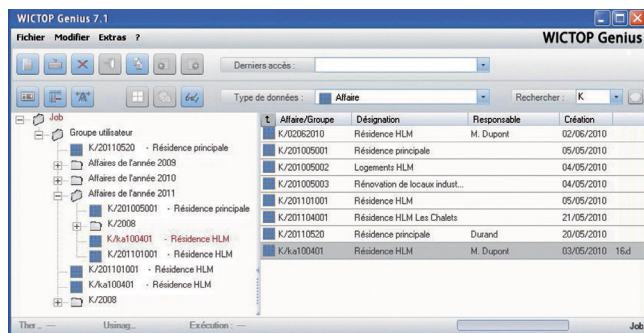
WICTOP Genius 7.1

Fichier Modifier Extras ?

WICTOP Genius

Derniers accès :

Type de données : Affaire

Rechercher : K

Job
Groupe utilisateur
K/20110520 - Résidence principale
Affaires de l'année 2009
Affaires de l'année 2010
Affaires de l'année 2011
K/201005001 - Résidence principale
K/2008
K/ka100401 - Résidence HLM
K/201101001 - Résidence HLM
K/201101001 - Résidence HLM
K/ka100401 - Résidence HLM
K/2008

| t | Affaire/Groupe | Désignation | Responsable | Création | |
|---|---|---|---|---|---|
| | K/02062010 | Résidence HLM | M. Dupont | 02/06/2010 | |
| | K/201005001 | Résidence principale | | 05/05/2010 | |
| | K/201005002 | Logements HLM | | 04/05/2010 | |
| | K/201005003 | Rénovation de locaux indust... | | 04/05/2010 | |
| | K/201101001 | Résidence HLM | | 05/05/2010 | |
| | K/201104001 | Résidence HLM Les Chalets | | 21/05/2010 | |
| | K/20110520 | Résidence principale | Durand | 20/05/2010 | |
| | K/ka100401 | Résidence HLM | M. Dupont | 03/05/2010 | 16d |

Ther... — Usinag... Exécution : — Job